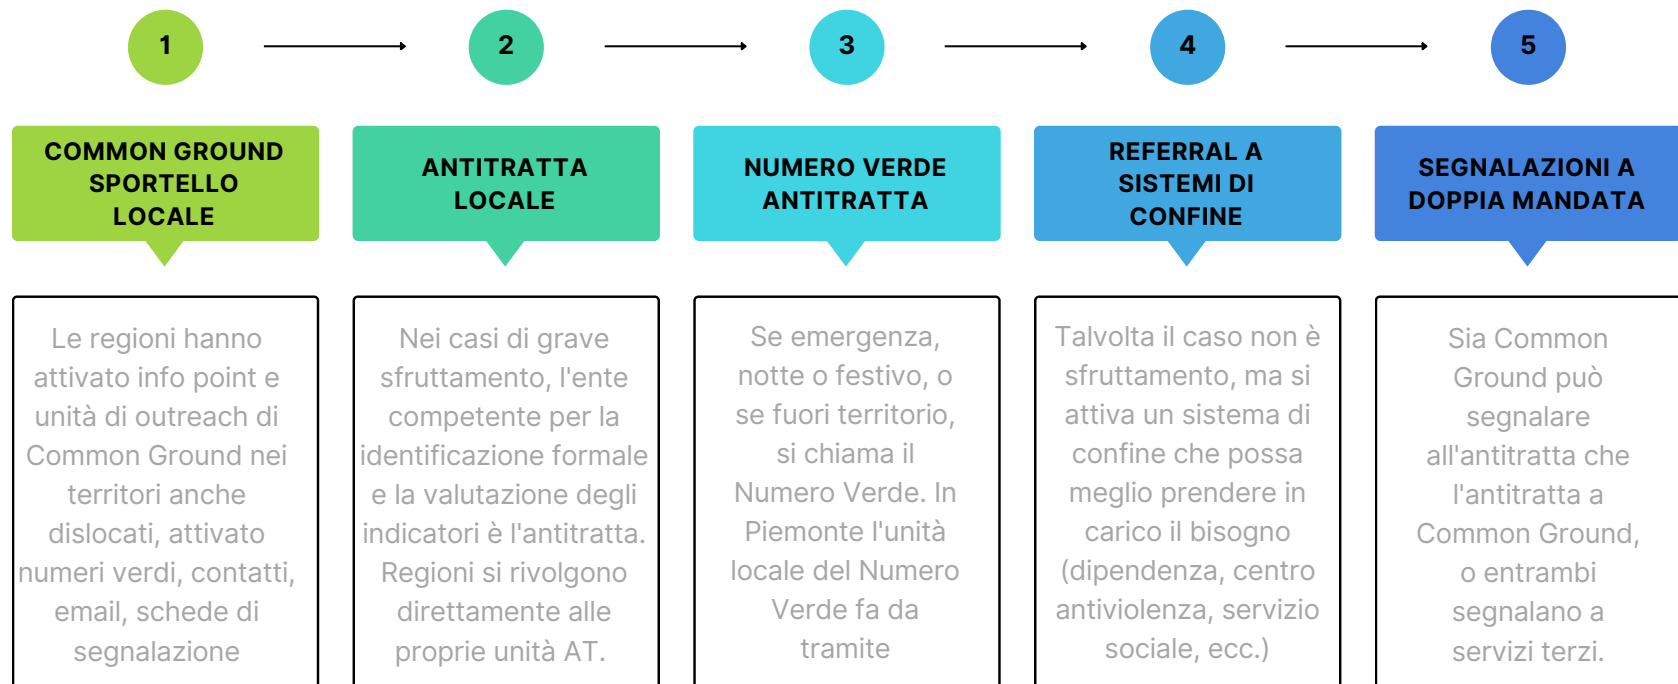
1

2

3

4

5

COMMON GROUND SPORTELLO LOCALE

Le regioni hanno attivato info point e unità di outreach di Common Ground nei territori anche dislocati, attivato numeri verdi, contatti, email, schede di segnalazione

ANTITRATTA LOCALE

Nei casi di grave sfruttamento, l'ente competente per la identificazione formale e la valutazione degli indicatori è l'antitratta. Regioni si rivolgono direttamente alle proprie unità AT.

NUMERO VERDE ANTITRATTA

Se emergenza, notte o festivo, o se fuori territorio, si chiama il Numero Verde. In Piemonte l'unità locale del Numero Verde fa da tramite

REFERRAL A SISTEMI DI CONFINE

Talvolta il caso non è sfruttamento, ma si attiva un sistema di confine che possa meglio prendere in carico il bisogno (dipendenza, centro antiviolenza, servizio sociale, ecc.)

SEGNALAZIONI A DOPPIA MANDATA

Sia Common Ground può segnalare all'antitratta che l'antitratta a Common Ground, o entrambi segnalano a servizi terzi.